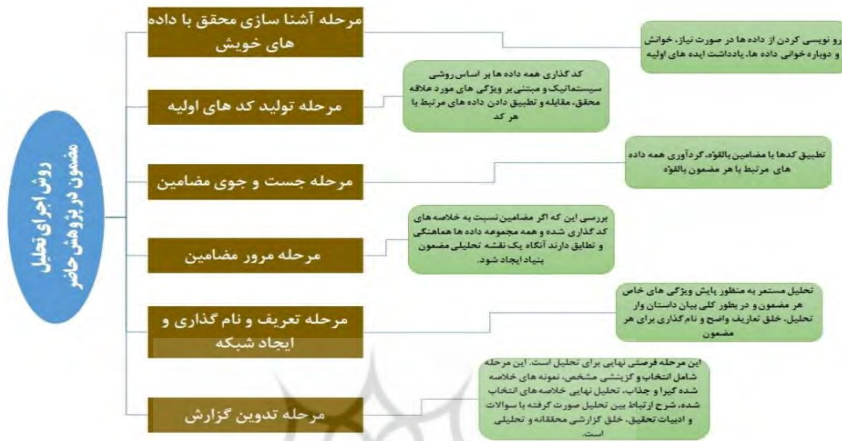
روش اجرای تحلیل مضمون در پژوهش حاضر

مرحله آشنا سازی محقق با داده های خویش

رو نویسی کردن از داده ها در صورت نیاز، خوانش و دوباره خوانی داده ها، یادداشت ایده های اولیه

مرحله تولید کد های اولیه

کد گذاری همه داده ها بر اساس روشی سیستماتیک و مبتنی بر ویژگی های مورد علاقه محقق، مقابله و تطبیق دادن داده های مرتبط با هر کد

مرحله جست و جوی مضامین

تطبیق کدها با مضامین بالقوه، گردآوری همه داده های مرتبط با هر مضمون بالقوه

مرحله مرور مضامین

بررسی این که اگر مضامین نسبت به خلاصه های کد گذاری شده و همه مجموعه داده ها هماهنگی و تطابق دارند آنگاه یک نقشه تحلیلی مضمون بنیاد ایجاد شود.

مرحله تعریف و نام گذاری و ایجاد شبکه

تحلیل مستمر به منظور پایش ویژگی های خاص هر مضمون و در بطور کلی بیان داستان وار تحلیل، خلق تعاریف واضح و نام گذاری برای هر مضمون

مرحله تدوین گزارش

این مرحله فرصتی نهایی برای تحلیل است. این مرحله شامل انتخاب و گزینشی مشخص، نمونه های خلاصه شده گیرا و جذاب، تحلیل نهایی خلاصه های انتخاب شده، شرح ارتباط بین تحلیل صورت گرفته با سوالات و ادبیات تحقیق، خلق گزارشی محققانه و تحلیلی است.